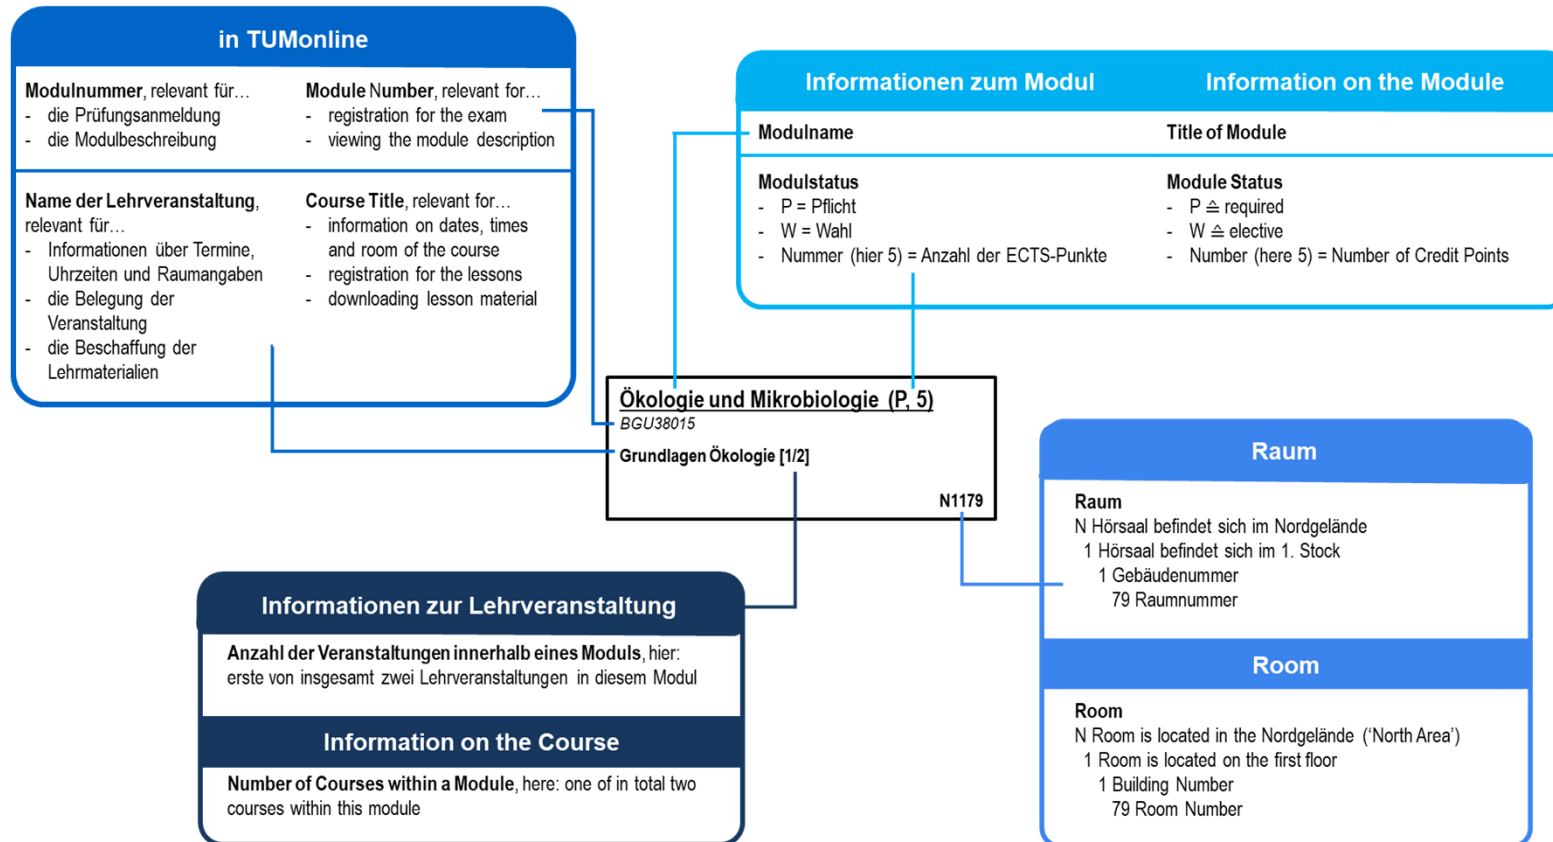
in TUMonline

**Modulnummer**, relevant für…
- die Prüfungsanmeldung
- die Modulbeschreibung

**Module Number**, relevant for…
- registration for the exam
- viewing the module description

**Name der Lehrveranstaltung**, relevant für…
- Informationen über Termine, Uhrzeiten und Raumangaben
- die Belegung der Veranstaltung
- die Beschaffung der Lehrmaterialien

**Course Title**, relevant for…
- information on dates, times and room of the course
- registration for the lessons
- downloading lesson material

Informationen zum Modul

Information on the Module

**Modulname**

**Title of Module**

**Modulstatus**
- P = Pflicht
- W = Wahl
- Nummer (hier 5) = Anzahl der ECTS-Punkte

**Module Status**
- P ≙ required
- W ≙ elective
- Number (here 5) = Number of Credit Points

Ökologie und Mikrobiologie (P, 5)
BGU38015
Grundlagen Ökologie [1/2]
N1179

Raum

**Raum**
N Hörsaal befindet sich im Nordgelände
1 Hörsaal befindet sich im 1. Stock
1 Gebäudenummer
79 Raumnummer

Room

**Room**
N Room is located in the Nordgelände ('North Area')
1 Room is located on the first floor
1 Building Number
79 Room Number

Informationen zur Lehrveranstaltung

**Anzahl der Veranstaltungen innerhalb eines Moduls**, hier: erste von insgesamt zwei Lehrveranstaltungen in diesem Modul

Information on the Course

**Number of Courses within a Module**, here: one of in total two courses within this module